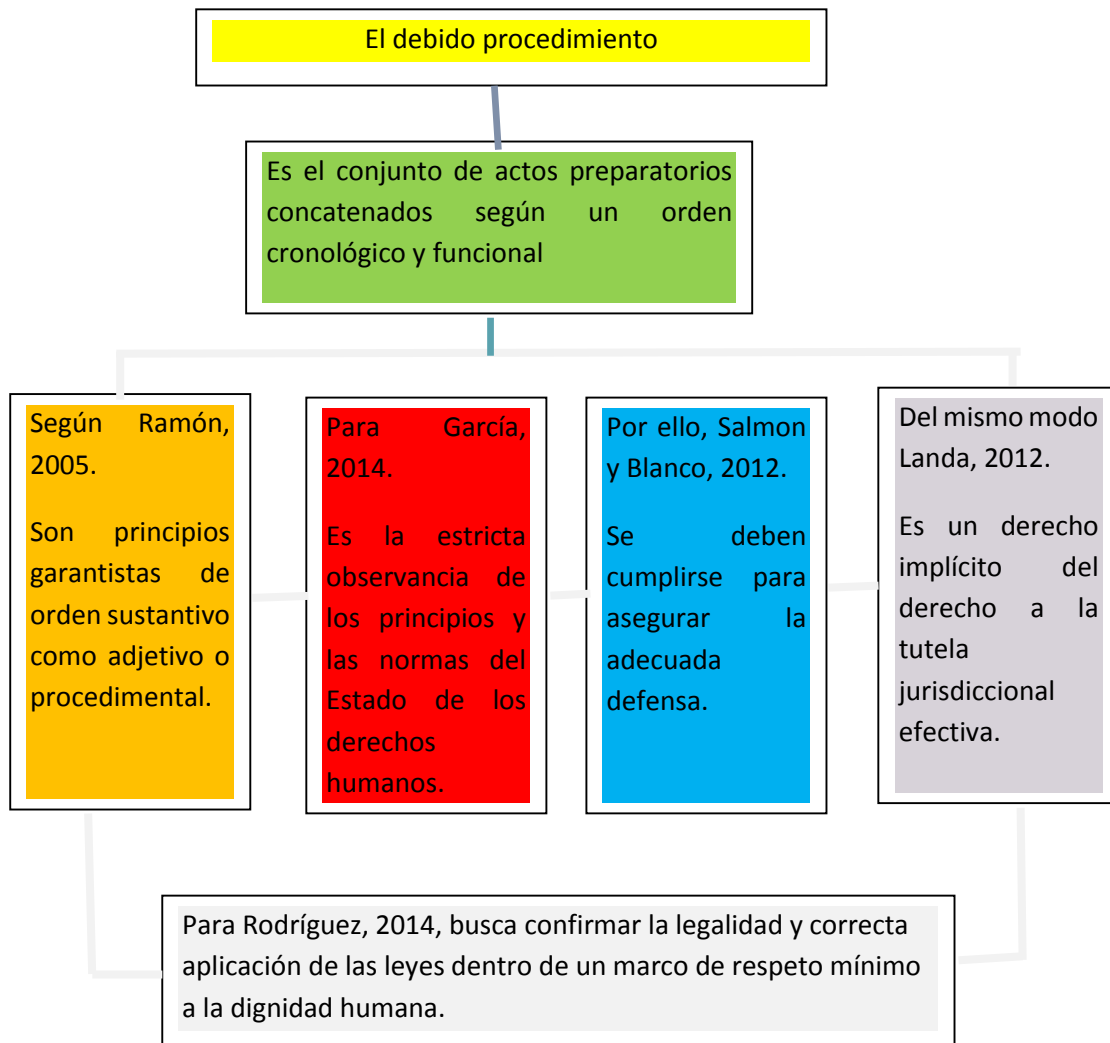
El debido procedimiento

Es el conjunto de actos preparatorios concatenados según un orden cronológico y funcional

Según Ramón, 2005.

Son principios garantistas de orden sustantivo como adjetivo o procedimental.

Para García, 2014.

Es la estricta observancia de los principios y las normas del Estado de los derechos humanos.

Por ello, Salmon y Blanco, 2012.

Se deben cumplirse para asegurar la adecuada defensa.

Del mismo modo Landa, 2012.

Es un derecho implícito del derecho a la tutela jurisdiccional efectiva.

Para Rodríguez, 2014, busca confirmar la legalidad y correcta aplicación de las leyes dentro de un marco de respeto mínimo a la dignidad humana.